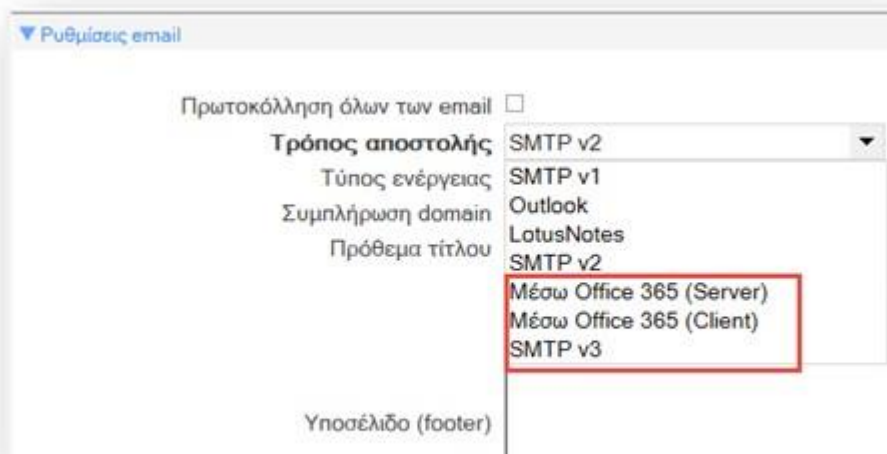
▼ Ρυθμίσεις email

Πρωτοκόλληση όλων των email

Τρόπος αποστολής SMTP v2

Τύπος ενέργειας

Συμπλήρωση domain

Πρόθεμα τίτλου

SMTP v1
Outlook
LotusNotes
SMTP v2
Μέσω Office 365 (Server)
Μέσω Office 365 (Client)
SMTP v3

Υποσέλιδο (footer)